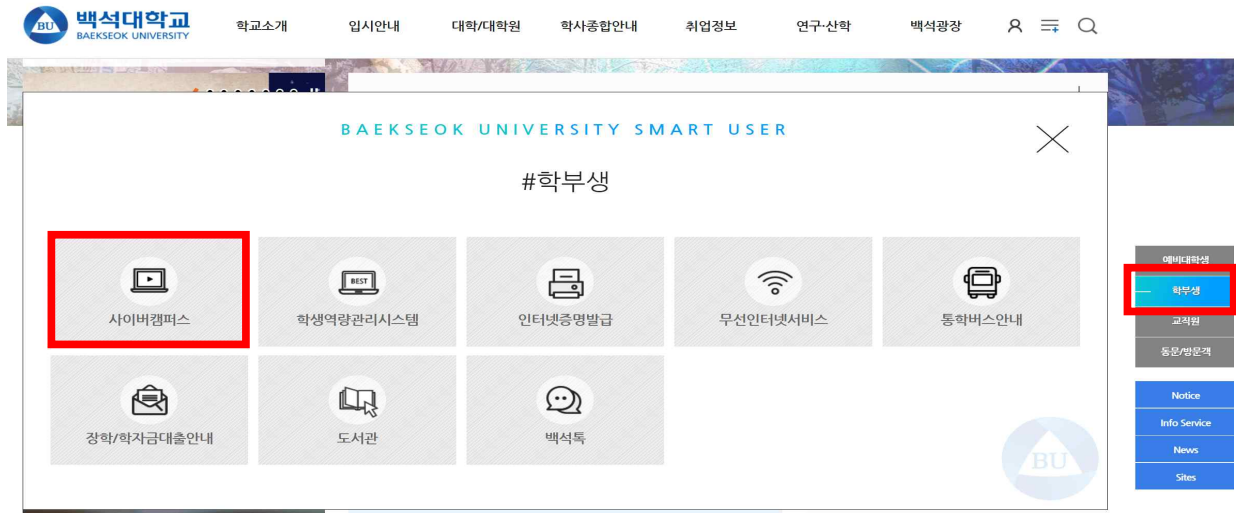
BU 백석대학교
BAEKSEOK UNIVERSITY

학교소개 입시안내 대학/대학원 학사종합안내 취업정보 연구·산학 백석광장

BAEKSEOK UNIVERSITY SMART USER

#학부생

사이버캠퍼스
BEST
학생역량관리시스템
인터넷증명발급
무선인터넷서비스
통학버스안내
장학/학자금대출안내
도서관
백석톡

BU

예비대학생
학부생
교직원
동문/방문객

Notice
Info Service
News
Sites